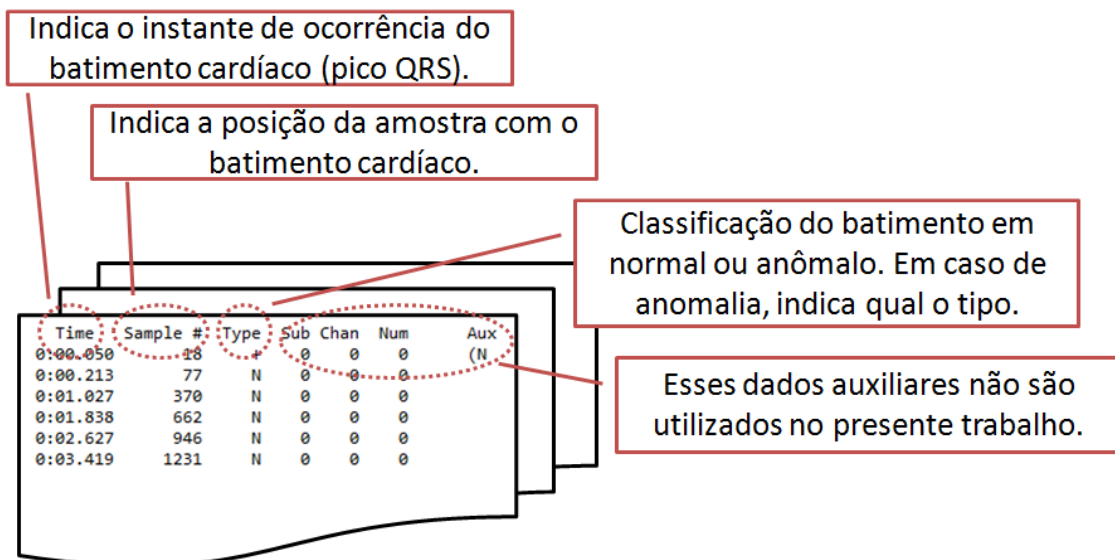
Indica o instante de ocorrência do batimento cardíaco (pico QRS).

Indica a posição da amostra com o batimento cardíaco.

Classificação do batimento em normal ou anômalo. Em caso de anomalia, indica qual o tipo.

| Time | Sample # | Type | Sub | Chan | Num | Aux |
|---|---|---|---|---|---|---|
| 0:00.050 | 18 | + | 0 | 0 | 0 | (N |
| 0:00.213 | 77 | N | 0 | 0 | 0 | |
| 0:01.027 | 370 | N | 0 | 0 | 0 | |
| 0:01.838 | 662 | N | 0 | 0 | 0 | |
| 0:02.627 | 946 | N | 0 | 0 | 0 | |
| 0:03.419 | 1231 | N | 0 | 0 | 0 | |

Esses dados auxiliares não são utilizados no presente trabalho.